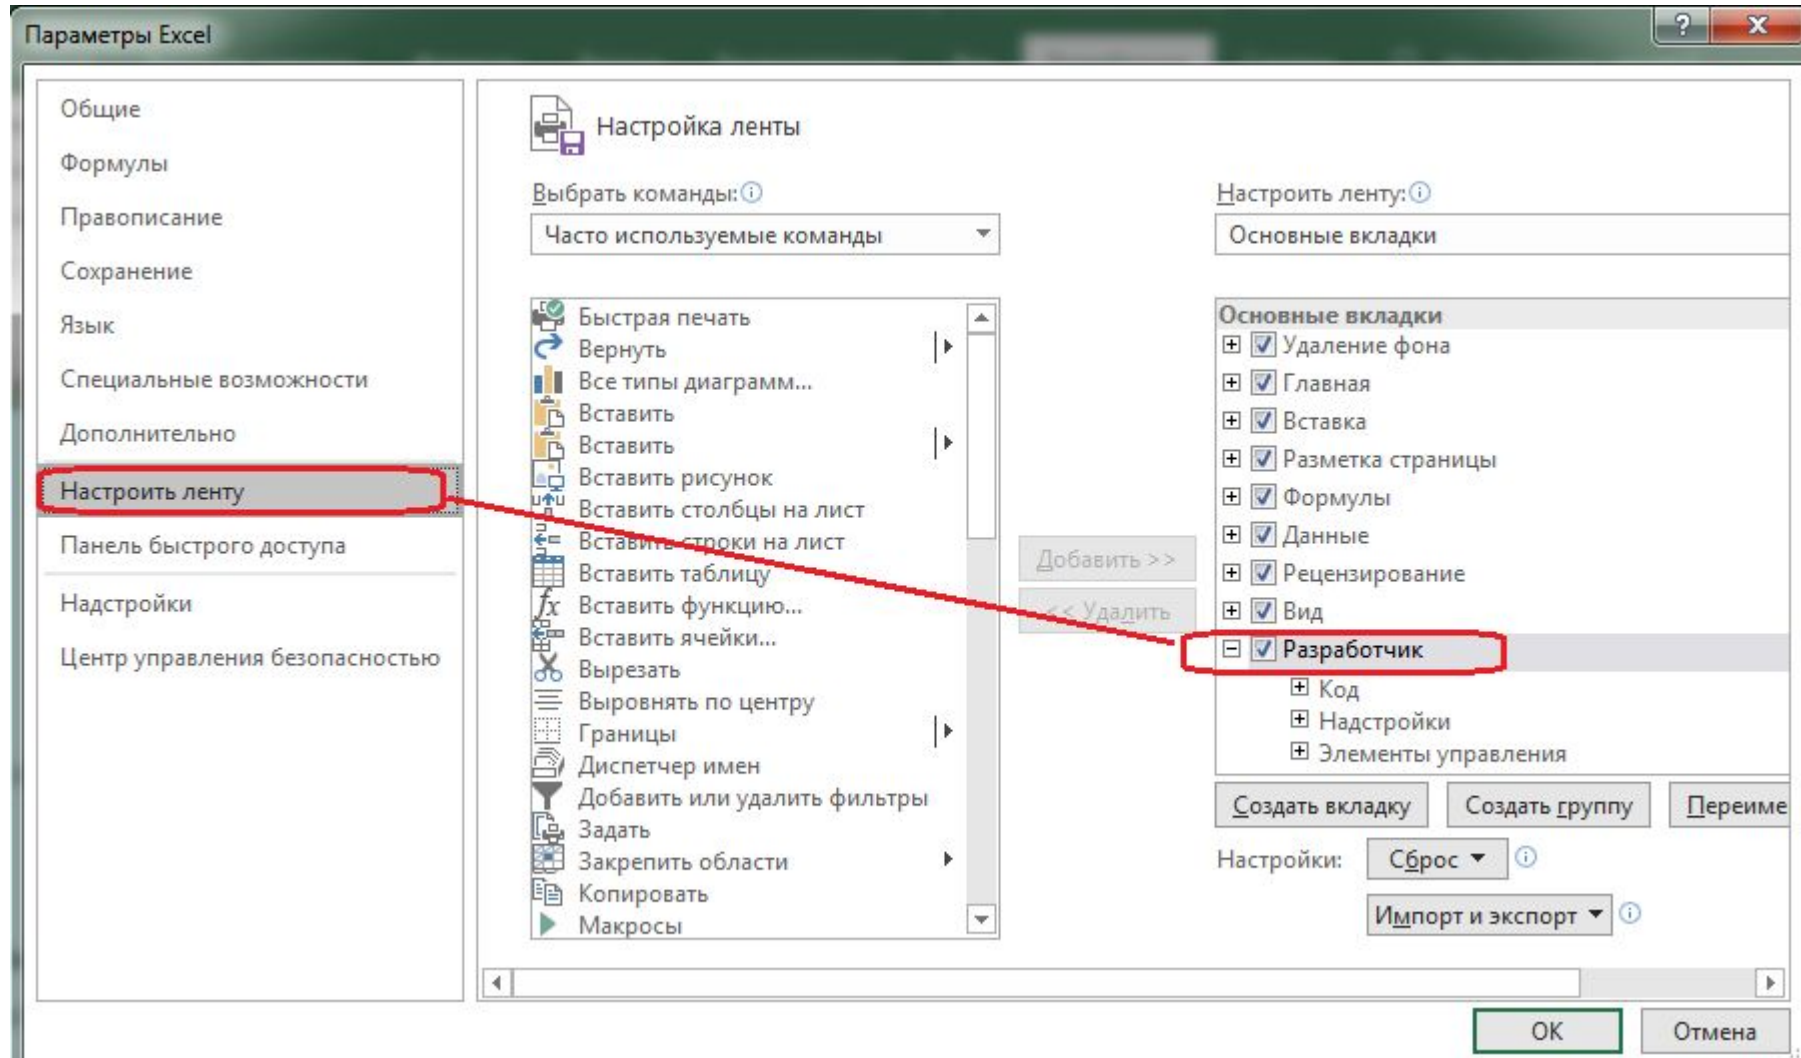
Параметры Excel

?
X

Общие
Формулы
Правописание
Сохранение
Язык
Специальные возможности
Дополнительно
Настроить ленту
Панель быстрого доступа
Надстройки
Центр управления безопасностью

Настройка ленты

Выбрать команды:
Часто используемые команды

Быстрая печать
Вернуть
Все типы диаграмм...
Вставить
Вставить
Вставить рисунок
Вставить столбцы на лист
Вставить строки на лист
Вставить таблицу
Вставить функцию...
Вставить ячейки...
Вырезать
Выровнять по центру
Границы
Диспетчер имен
Добавить или удалить фильтры
Задать
Закрепить области
Копировать
Макросы

Добавить >>
<< Удалить

Настроить ленту:
Основные вкладки

Основные вкладки
Удаление фона
Главная
Вставка
Разметка страницы
Формулы
Данные
Рецензирование
Вид
Разработчик
Код
Надстройки
Элементы управления

Создать вкладку
Создать группу
Переиме

Настройки:
Сброс
Импорт и экспорт

OK
Отмена